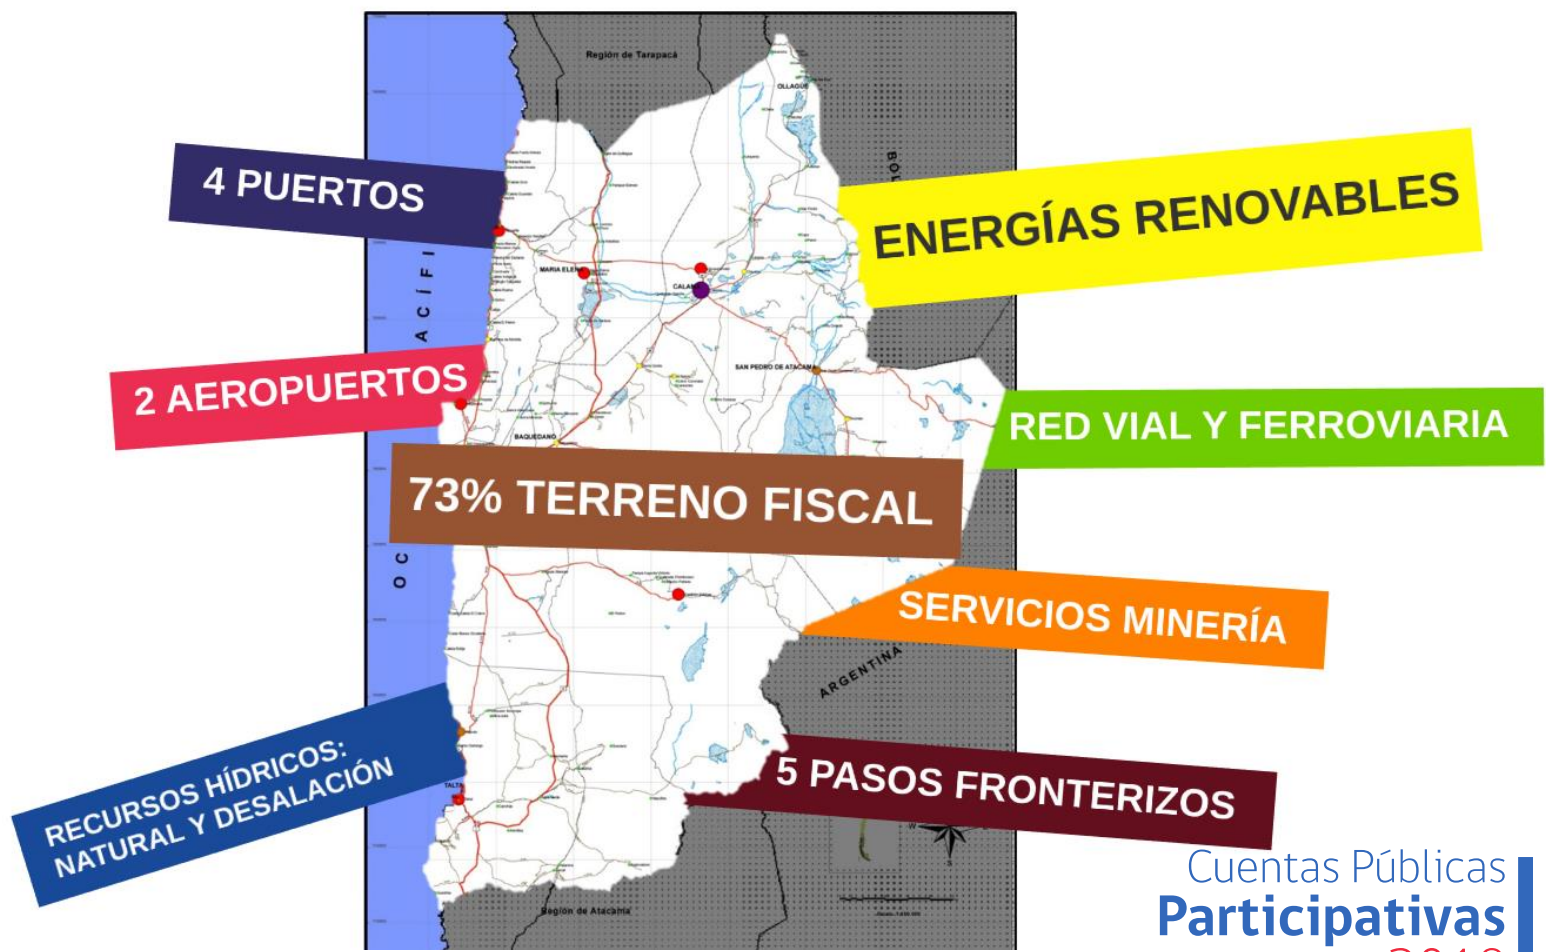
Región de Tarapacá

OLLAGÜE

4 PUERTOS

ENERGÍAS RENOVABLES

MARIA ELENA

CALAMA

O C É A N O  P A C Í F I

2 AEROPUERTOS

SAN PEDRO DE ATACAMA

RED VIAL Y FERROVIARIA

BAQUEDANO

73% TERRENO FISCAL

SERVICIOS MINERÍA

ARGENTINA

RECURSOS HÍDRICOS: NATURAL Y DESALACIÓN

5 PASOS FRONTERIZOS

TALTAL

Región de Atacama

Cuentas Públicas
Participativas
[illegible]